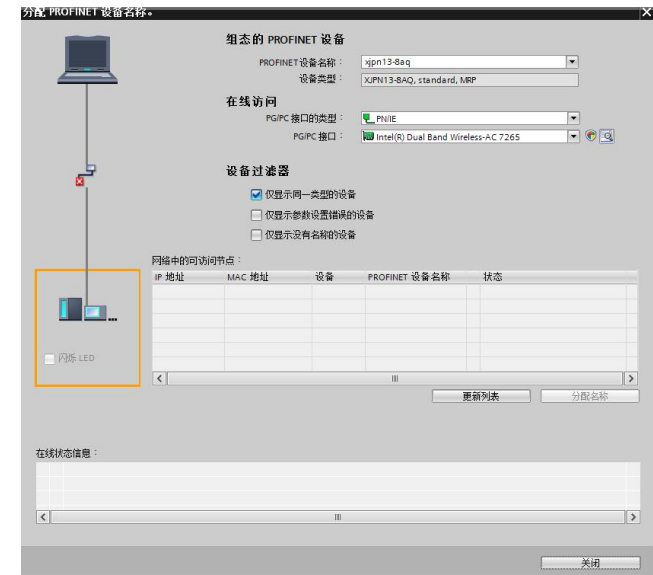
分配 PROFINET 设备名称。

组态的 PROFINET 设备

PROFINET设备名称： xjpn13-8aq

设备类型： XJPN13-8AQ, standard, MRP

在线访问

PG/PC 接口的类型： PN/IE

PG/PC 接口： Intel(R) Dual Band Wireless-AC 7265

设备过滤器

仅显示同一类型的设备

仅显示参数设置错误的设备

仅显示没有名称的设备

闪烁 LED

网络中的可访问节点：

| IP 地址 | MAC 地址 | 设备 | PROFINET 设备名称 | 状态 |
|---|---|---|---|---|
| | | | | |

更新列表

分配名称

在线状态信息：

关闭